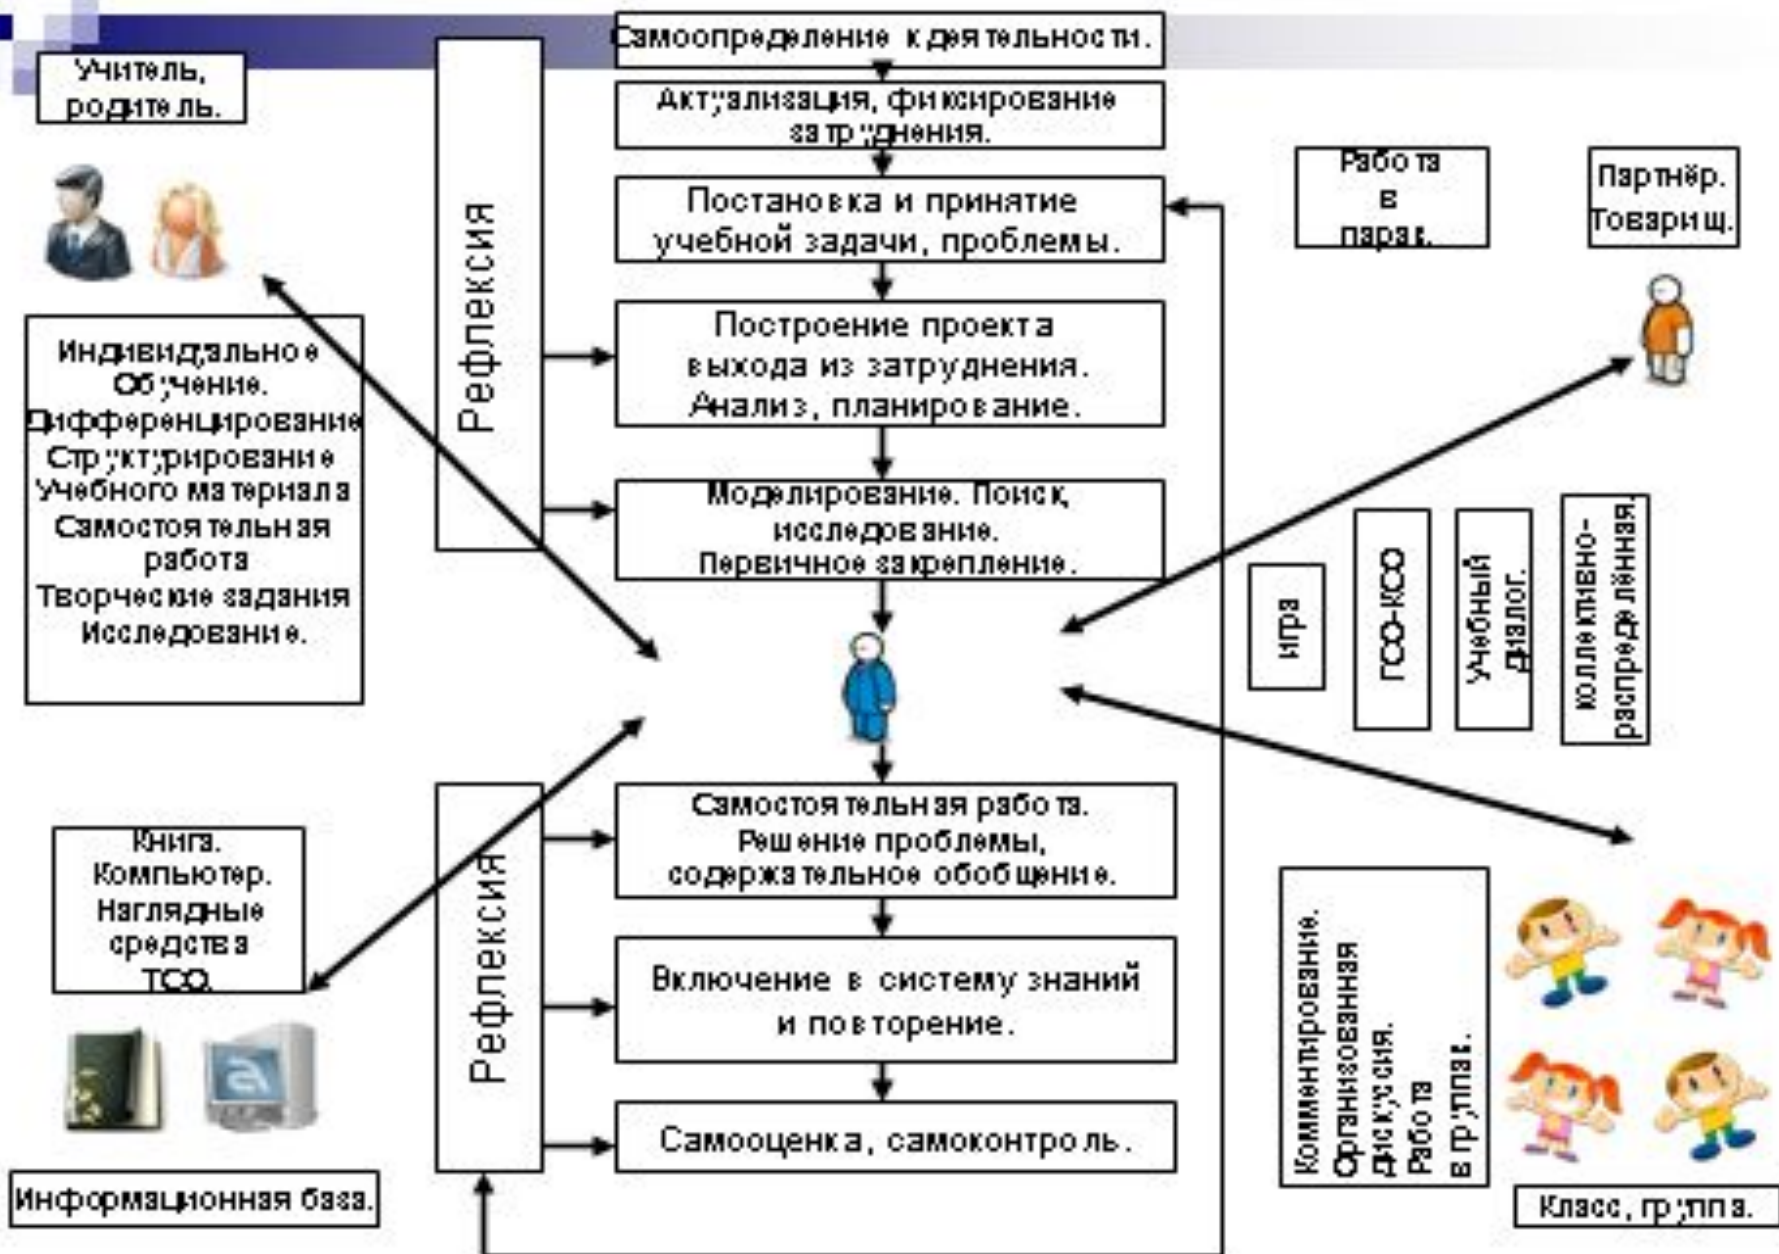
Учитель, родитель.

Рефлексия

Самоопределение к деятельности.

Актуализация, фиксирование затруднения.

Постановка и принятие учебной задачи, проблемы.

Построение проекта выхода из затруднения. Анализ, планирование.

Моделирование. Поиск, исследование. Первичное закрепление.

Работа в парах.

Партнёр. Товарищ.

Индивидуальное Обучение. Дифференцирование Структурирование Учебного материала Самостоятельная работа Творческие задания Исследование.

Игра

ГСО-КСО

Учебный диалог.

коллективно-распределённая.

Рефлексия

Самостоятельная работа. Решение проблемы, содержательное обобщение.

Включение в систему знаний и повторение.

Самооценка, самоконтроль.

Книга. Компьютер. Наглядные средства ТСО.

Информационная база.

Комментирование. Организованная дискуссия. Работа в группах.

Класс, группа.